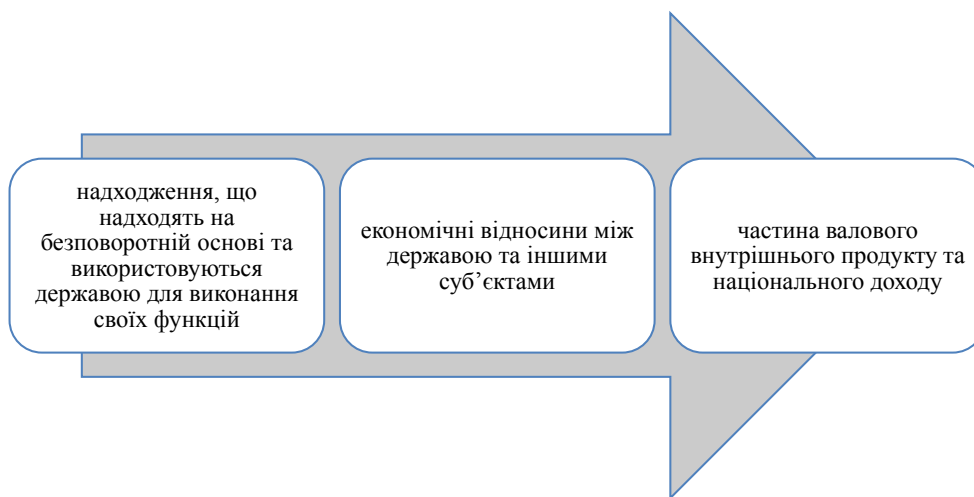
надходження, що надходять на безповоротній основі та використовуються державою для виконання своїх функцій

економічні відносини між державою та іншими суб’єктами

частина валового внутрішнього продукту та національного доходу